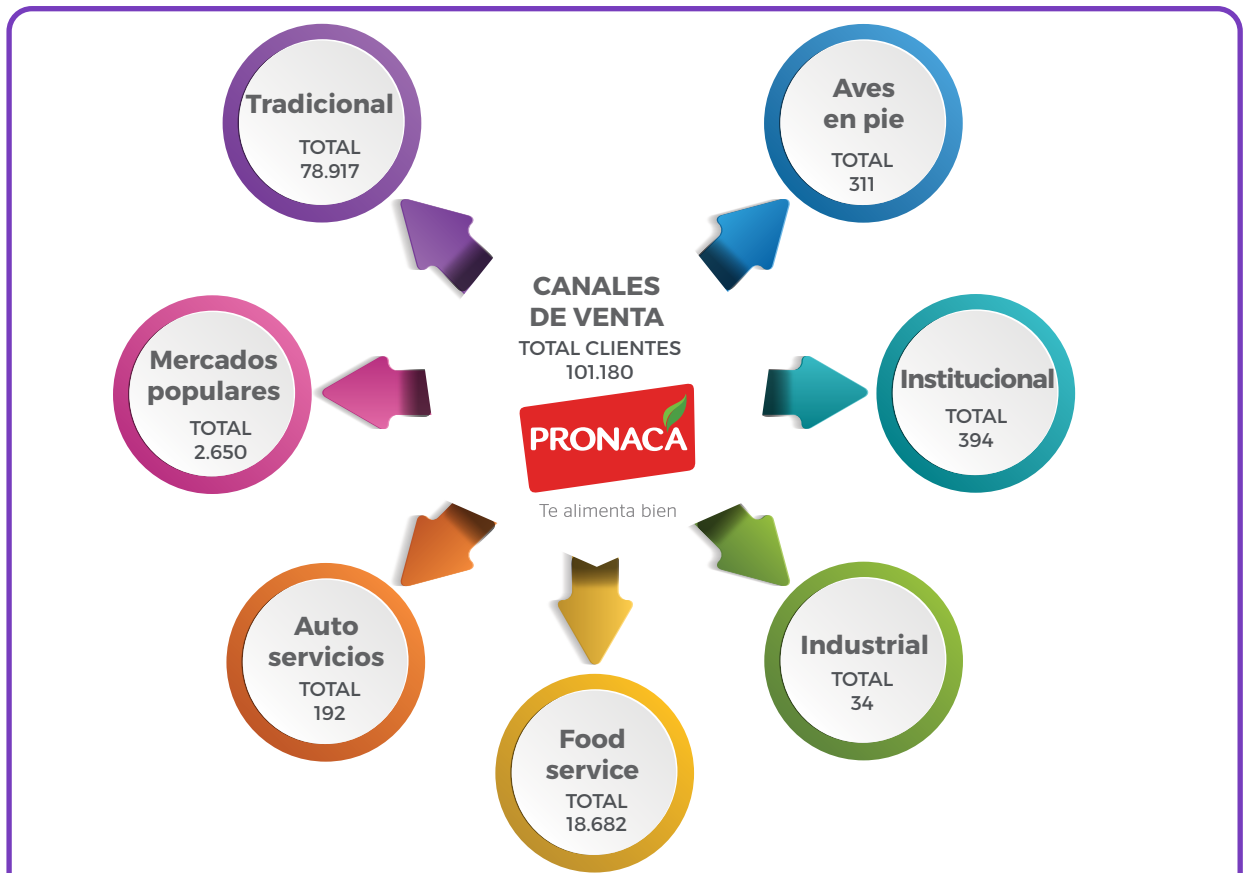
Tradicional
TOTAL
78.917

Aves en pie
TOTAL
311

CANALES DE VENTA
TOTAL CLIENTES
101.180

PRONACA
Te alimenta bien

Mercados populares
TOTAL
2.650

Institucional
TOTAL
394

Auto servicios
TOTAL
192

Industrial
TOTAL
34

Food service
TOTAL
18.682